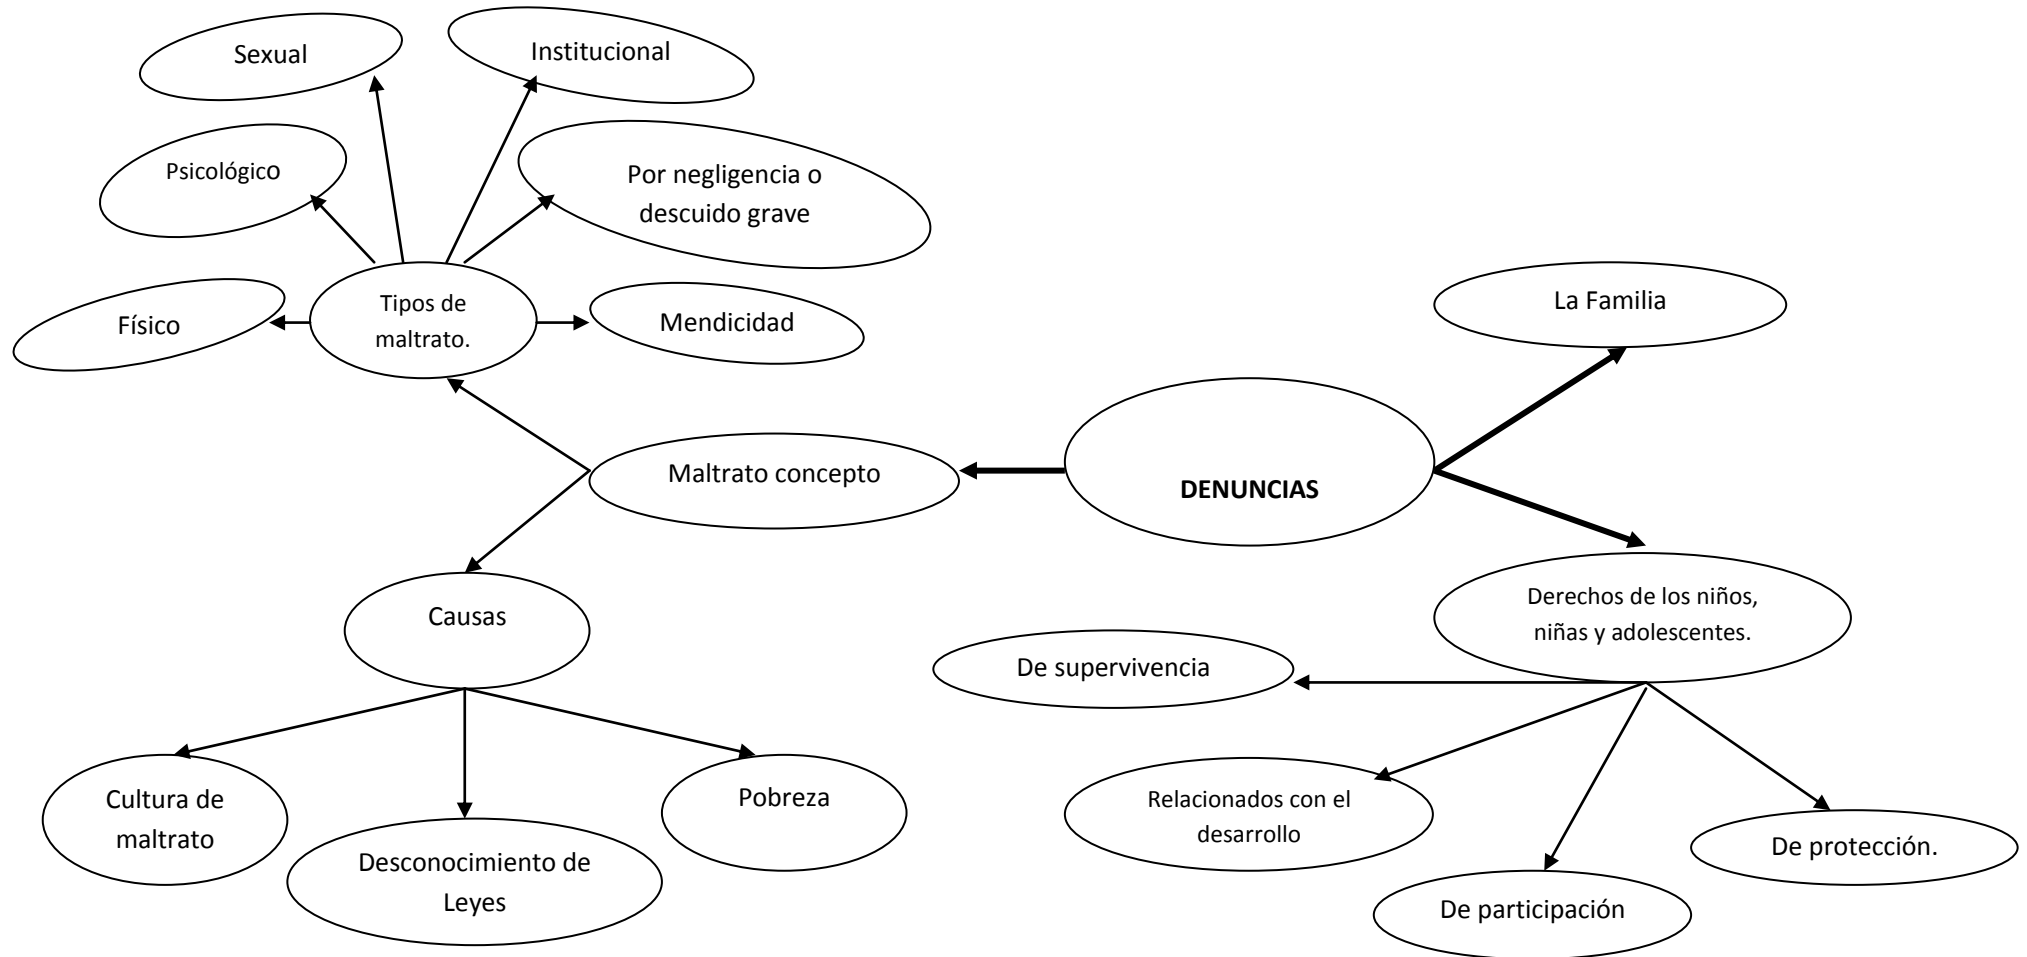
Sexual

Institucional

Psicológico

Por negligencia o descuido grave

Tipos de maltrato.

Físico

Mendicidad

La Familia

Maltrato concepto

DENUNCIAS

Causas

Derechos de los niños, niñas y adolescentes.

De supervivencia

Cultura de maltrato

Desconocimiento de Leyes

Pobreza

Relacionados con el desarrollo

De participación

De protección.